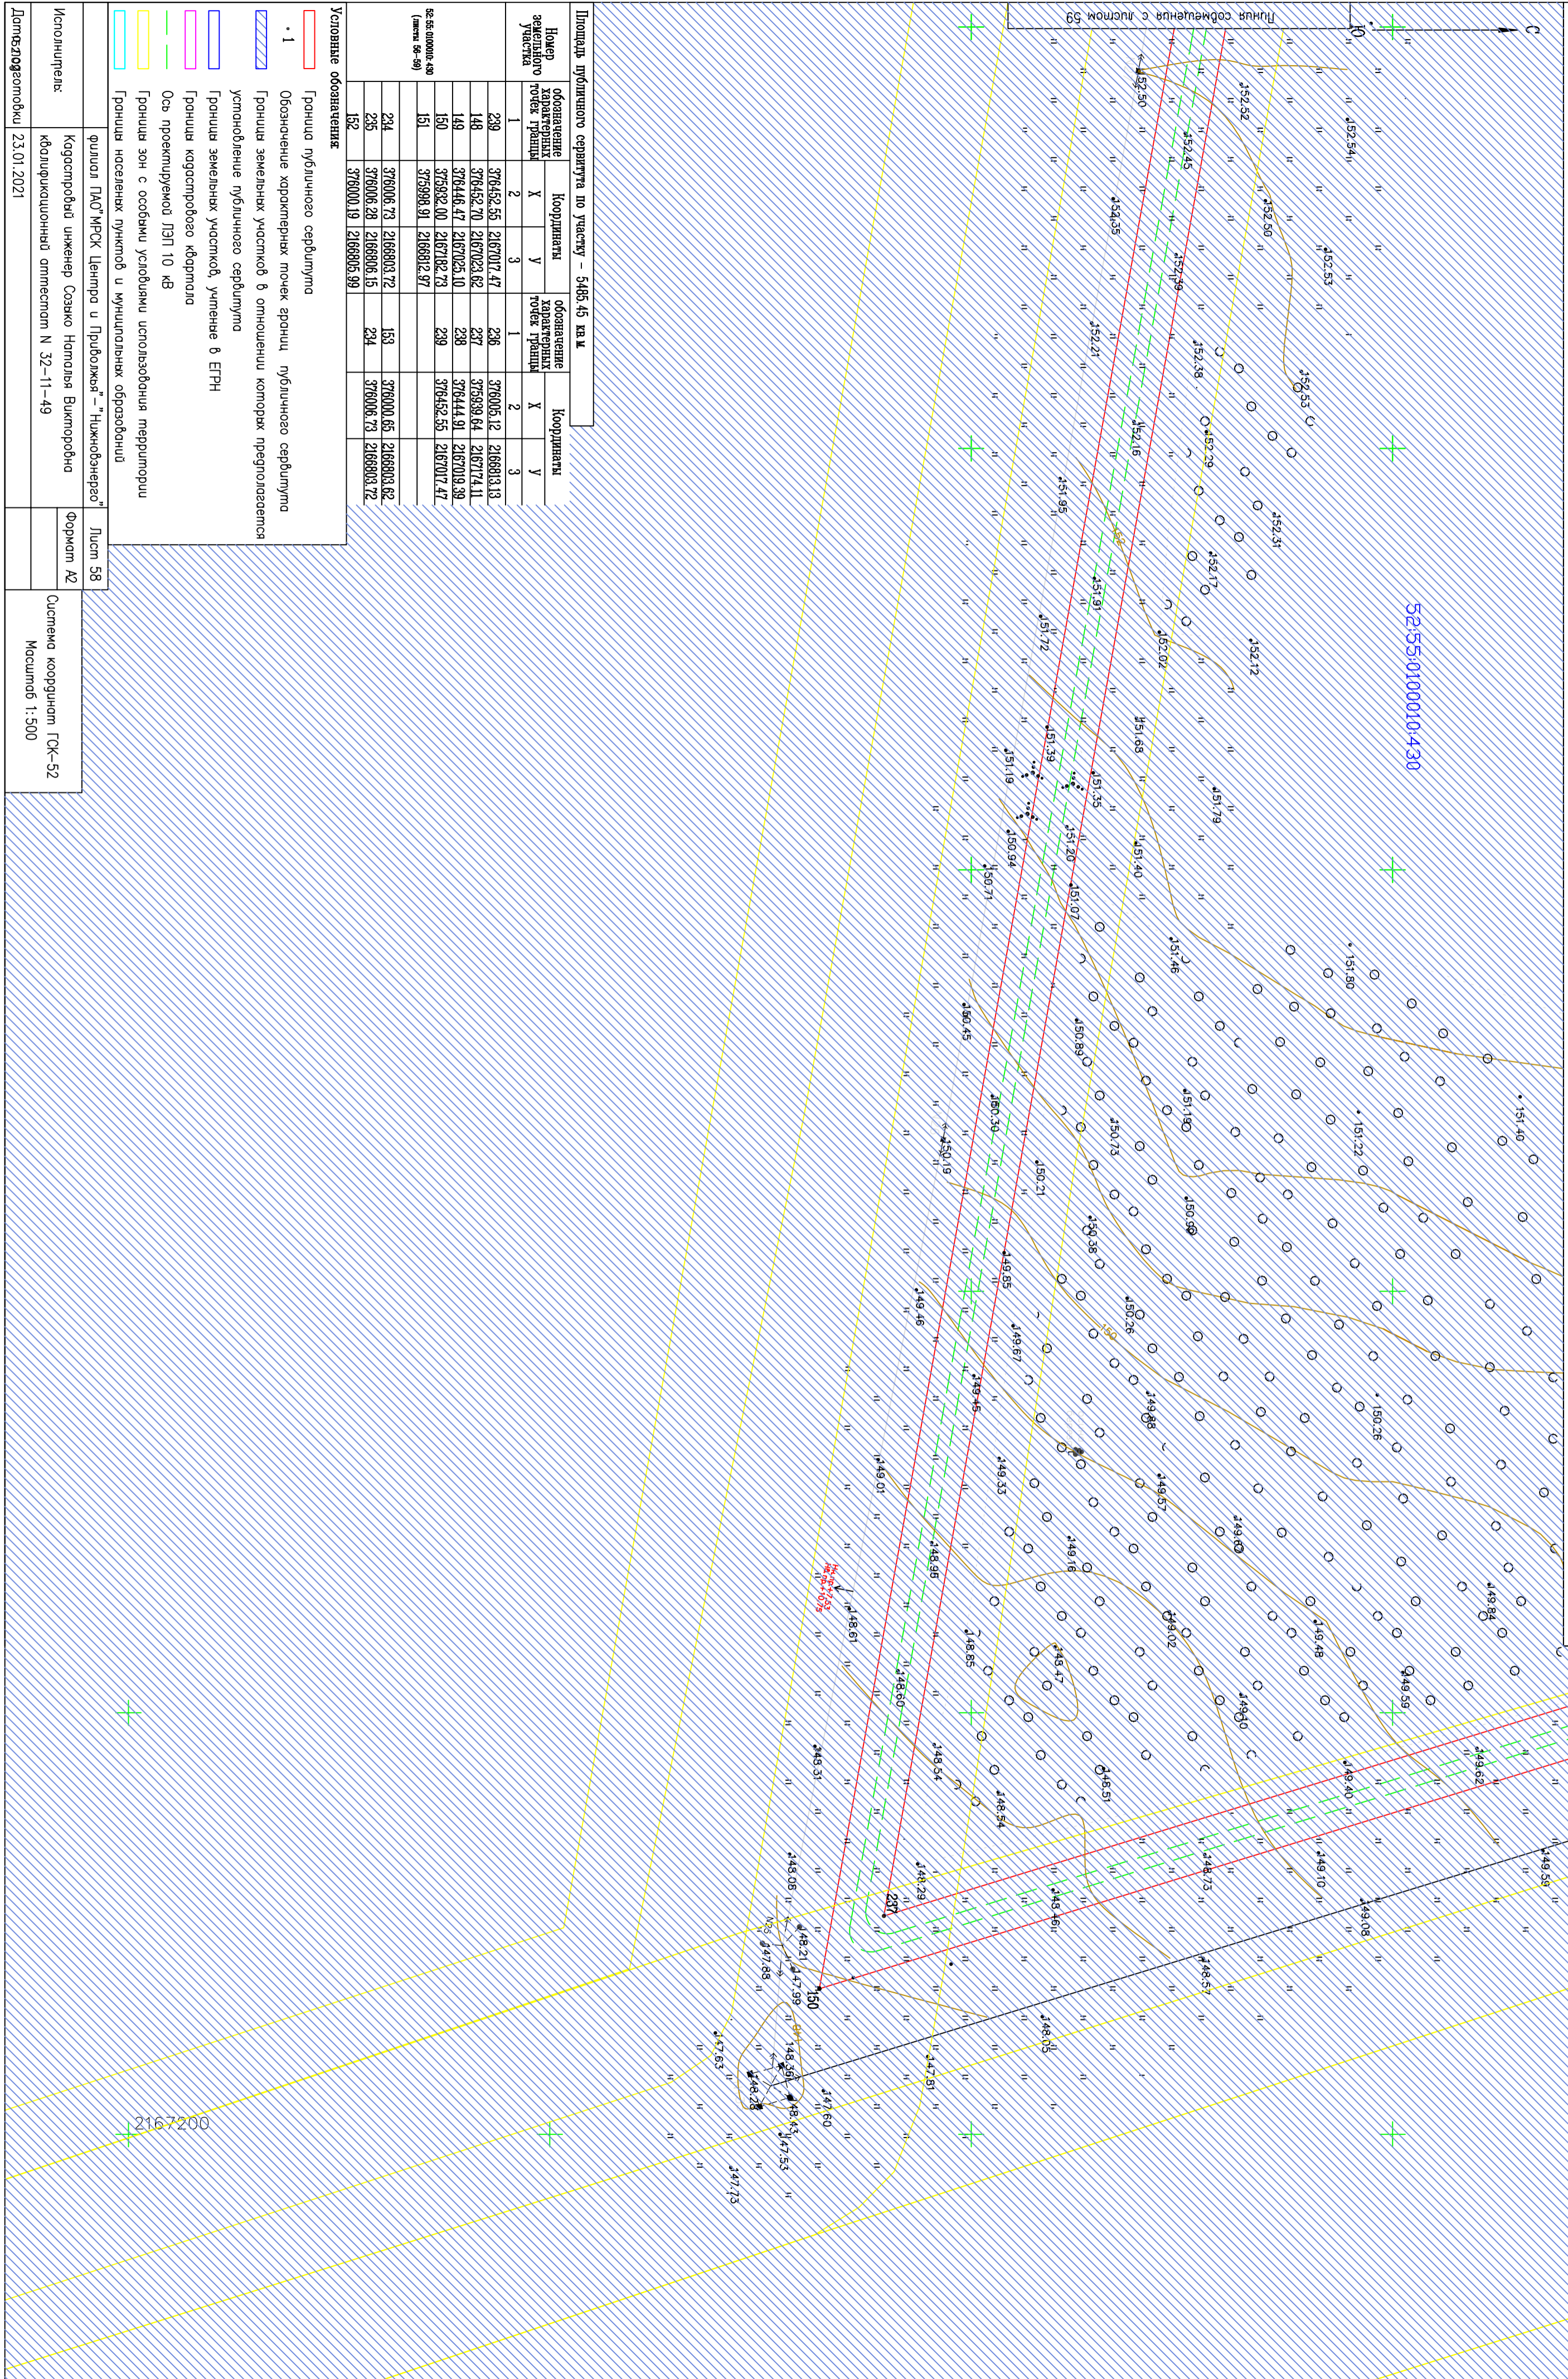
Площадь публичного сервитута по участку – 5485.45 кв.м

| Номер земельного участка | Обозначение характерных точек границ | Координаты X | Координаты Y | Обозначение характерных точек границ | Координаты X | Координаты Y |
|---|---|---|---|---|---|---|
| 1 | 1 | 2 | 3 | 1 | 2 | 3 |
| 52:55:0100010:430 (листы 56-59) | 239 | 376452.55 | 2167017.47 | 236 | 376005.12 | 2166813.13 |
| | 148 | 376452.70 | 2167023.62 | 237 | 375939.64 | 2167174.11 |
| | 149 | 376446.47 | 2167025.10 | 238 | 376444.91 | 2167019.39 |
| | 150 | 375932.00 | 2167182.73 | 239 | 376452.55 | 2167017.47 |
| | 151 | 375998.91 | 2166812.97 | | | |
| | 234 | 376006.73 | 2166803.72 | 153 | 376000.65 | 2166803.62 |
| | 235 | 376006.28 | 2166806.15 | 234 | 376006.73 | 2166803.72 |
| | 152 | 376000.19 | 2166805.99 | | | |

Условные обозначения:
Граница публичного сервитута
• 1 Обозначение характерных точек границ публичного сервитута
Границы земельных участков в отношении которых предполагается установление публичного сервитута
Границы земельных участков, учтенные в ЕГРН
Граница кадастрового квартала
Ось проектируемой ЛЭП 10 кВ
Границы зон с особыми условиями использования территории
Границы населенных пунктов и муниципальных образований

филиал ПАО"МРСК Центра и Приволжья"-"Нижновэнерго"
Лист 58
Формат А2
Исполнитель: Кадастровый инженер Созыко Наталья Викторовна квалификационный аттестат N 32-11-49
Дата подготовки 23.01.2021
Система координат ГСК-52
Масштаб 1:500

Линия совмещения с листом 59
С
10
52:55:0100010:430
2167200
152.50 152.52 152.54 152.45 152.50 152.53 154.35 152.39 152.21 152.38 152.53 152.16 152.29 151.95 152.31 152.17 151.91 151.72 152.02 152.12 151.39 151.68 151.19 151.35 151.79 150.94 151.20 151.40 150.71 151.07 151.46 151.90 150.45 150.89 151.19 150.30 150.73 151.22 151.40 150.19 150.21 150.60 150.38 149.85 150.26 149.46 149.67 149.45 149.88 150.26 149.01 149.33 149.57 149.60 148.96 149.16 149.84 148.61 148.85 149.47 149.02 149.48 148.60 149.59 148.54 149.30 148.31 148.51 148.54 149.40 149.62 148.29 148.46 148.73 149.10 149.59 149.06 149.08 237 148.21 147.88 147.99 150 148.57 148.05 147.63 148.36 148.28 148.43 147.60 147.53 147.81 147.73